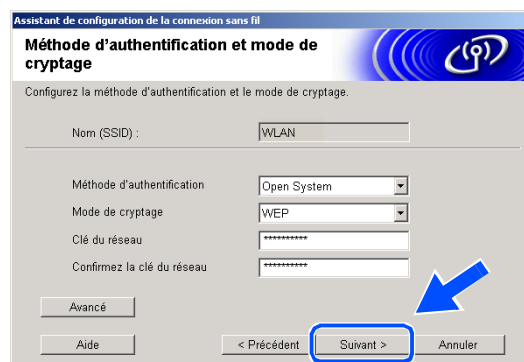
Assistant de configuration de la connexion sans fil

Méthode d'authentification et mode de cryptage

Configurez la méthode d'authentification et le mode de cryptage.

Nom (SSID) : WLAN

Méthode d'authentification Open System

Mode de cryptage WEP

Clé du réseau **********

Confirmez la clé du réseau **********

Avancé

Aide

< Précédent

Suivant >

Annuler